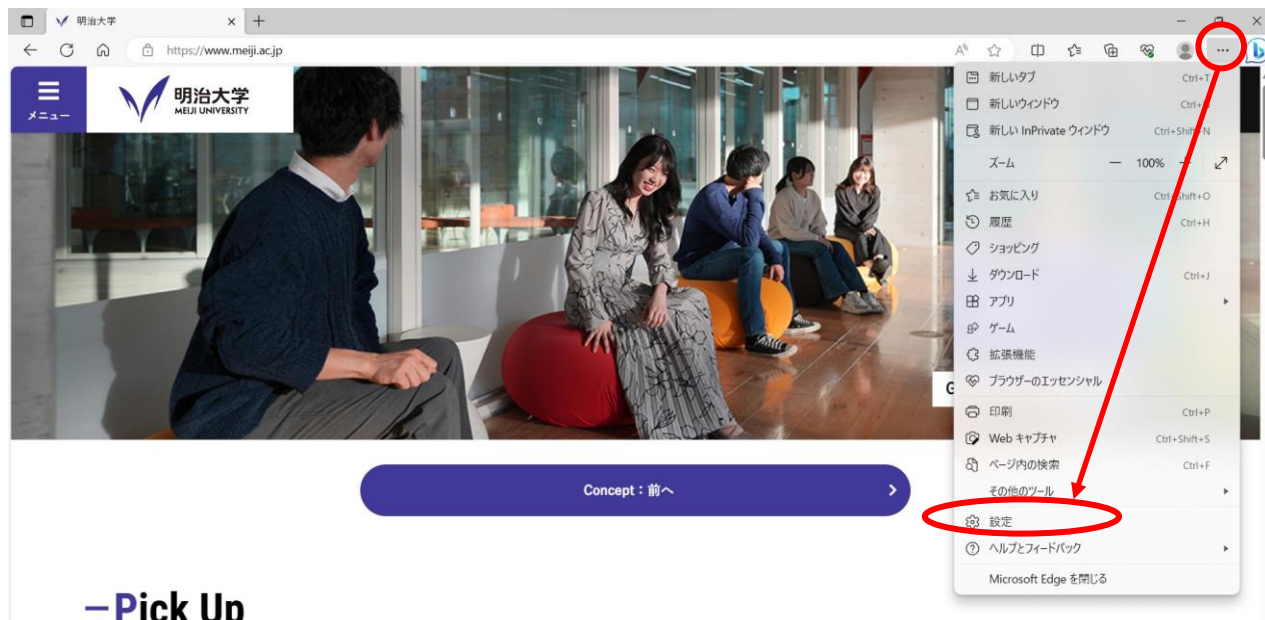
明治大学

https://www.meiji.ac.jp

メニュー

明治大学
MEIJI UNIVERSITY

G

Concept：前へ

—Pick Up

新しいタブ Ctrl+T
新しいウィンドウ Ctrl+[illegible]
新しい InPrivate ウィンドウ Ctrl+Shift+N
ズーム — 100% +
お気に入り Ctrl+Shift+O
履歴 Ctrl+H
ショッピング
ダウンロード Ctrl+J
アプリ
ゲーム
拡張機能
ブラウザーのエッセンシャル
印刷 Ctrl+P
Web キャプチャ Ctrl+Shift+S
ページ内の検索 Ctrl+F
その他のツール
設定
ヘルプとフィードバック
Microsoft Edge を閉じる